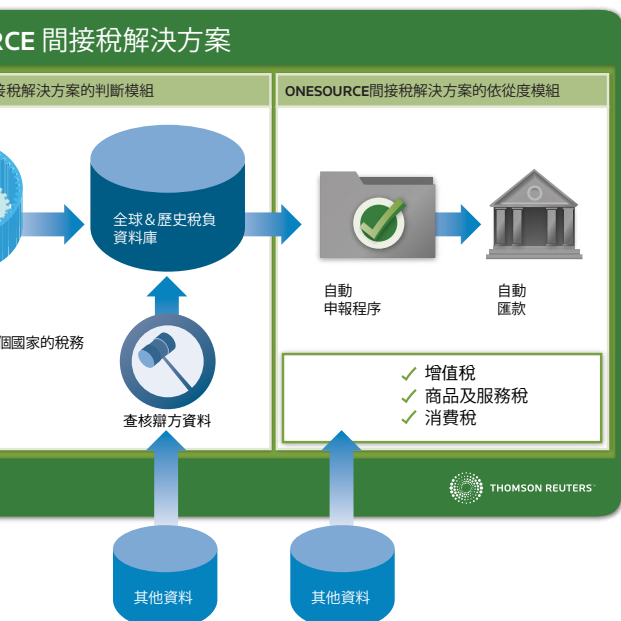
RCE 間接稅解決方案

接稅解決方案的判斷模組

ONESOURCE間接稅解決方案的依從度模組

全球&歷史稅負資料庫

自動申報程序

自動匯款

個國家的稅務

查核辯方資料

✓ 增值稅
✓ 商品及服務稅
✓ 消費稅

THOMSON REUTERS

其他資料

其他資料